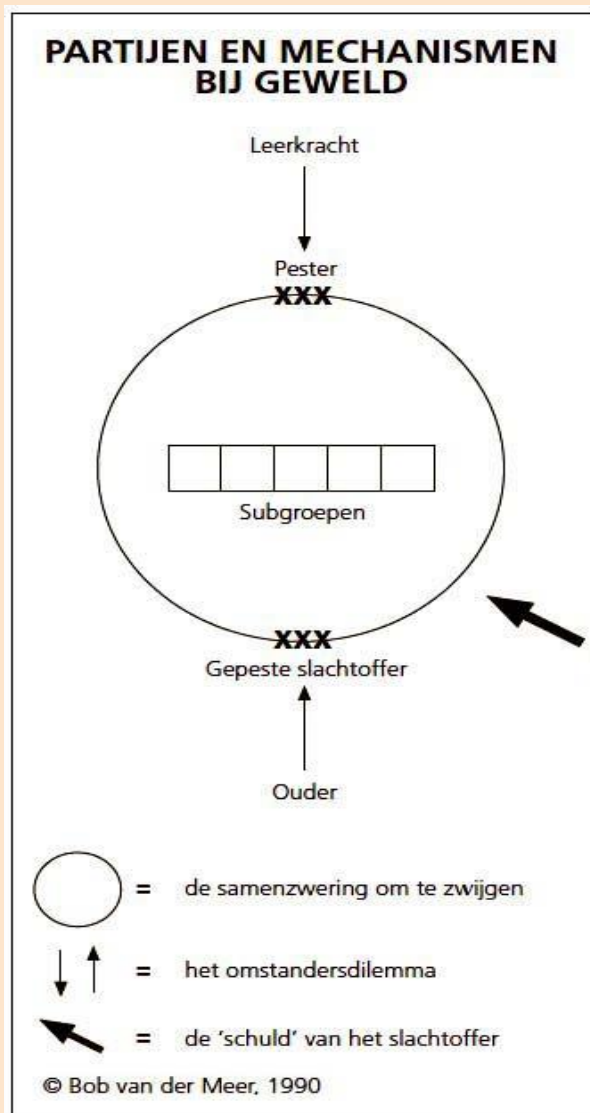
PARTIJEN EN MECHANISMEN BIJ GEWELD

Leerkracht

Pester

XXX

Subgroepen

XXX

Gepeste slachtoffer

Ouder

= de samenzwering om te zwijgen

= het omstandersdilemma

= de 'schuld' van het slachtoffer

© Bob van der Meer, 1990